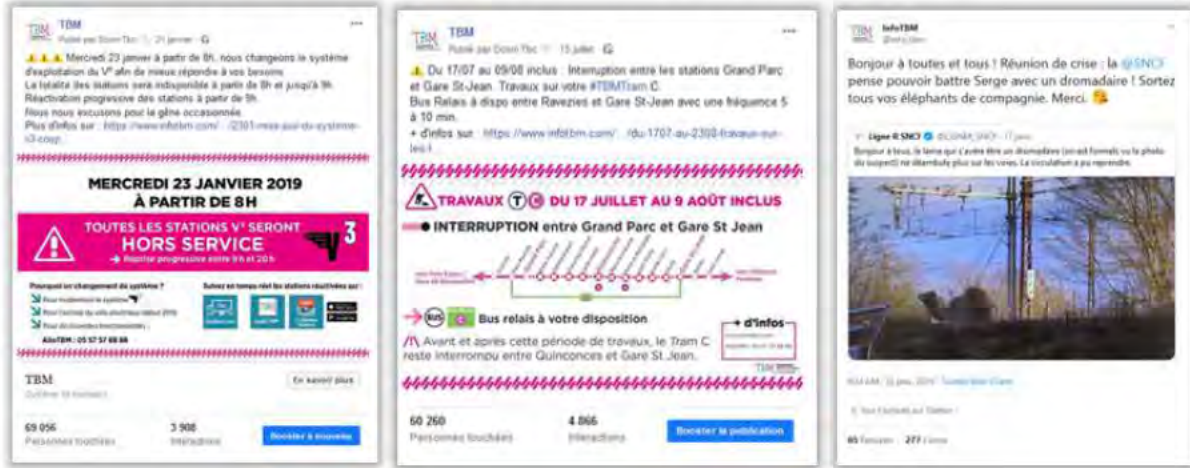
TBM
Publié par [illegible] · 21 janvier ·

⚠️⚠️⚠️ Mercredi 23 janvier à partir de 8h, nous changeons le système d'exploitation du V³ afin de mieux répondre à vos besoins.
La totalité des stations sera indisponible à partir de 8h et jusqu'à 9h.
Réactivation progressive des stations à partir de 9h.
Nous nous excusons pour la gêne occasionnée.
Plus d'infos sur : https://www.infotbm.com/.../2301-mise-a-jour-du-systeme-v3-coup...

MERCREDI 23 JANVIER 2019
À PARTIR DE 8H

TOUTES LES STATIONS V³ SERONT
HORS SERVICE
→ Reprise progressive entre 9h et 20h

V³

Pourquoi un changement de système ?
Suivez en temps réel les stations réactivées sur :

AlloTBM : 05 57 57 88 88

TBM
En savoir plus

69 056
Personnes touchées
3 908
Interactions
Booster à nouveau

TBM
Publié par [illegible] · 15 juillet ·

⚠️ Du 17/07 au 09/08 inclus : Interruption entre les stations Grand Parc et Gare St-Jean. Travaux sur votre #TBMTram C.
Bus Relais à dispo entre Ravezies et Gare St-Jean avec une fréquence 5 à 10 min.
+ d'infos sur : https://www.infotbm.com/.../du-1707-au-2308-travaux-sur-les-l...

TRAVAUX Ⓣ Ⓒ DU 17 JUILLET AU 9 AOÛT INCLUS
● INTERRUPTION entre Grand Parc et Gare St Jean

Bus relais à votre disposition
+ d'infos
Avant et après cette période de travaux, le Tram C reste interrompu entre Quinconces et Gare St Jean.

60 260
Personnes touchées
4 866
Interactions
Booster la publication

InfoTBM
@infotbm

Bonjour à toutes et tous ! Réunion de crise : la @SNCF pense pouvoir battre Serge avec un dromadaire ! Sortez tous vos éléphants de compagnie. Merci. 😘

Ligne R SNCF @LIGNER_SNCF · 17 janv.
Bonjour à tous, le lama qui s'avère être un dromadaire (on est formels vu la photo du suspect) ne déambule plus sur les voies. La circulation a pu reprendre.

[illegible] · 18 janv. 2019 · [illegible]

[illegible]

65 Retweets 277 J'aime